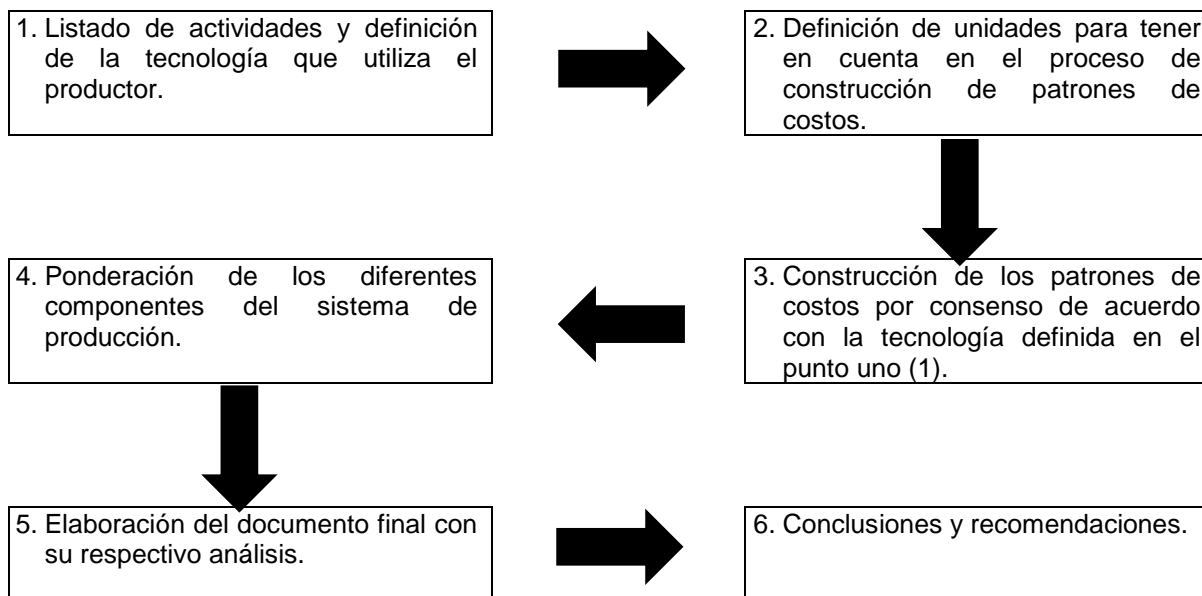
1. Listado de actividades y definición de la tecnología que utiliza el productor.

2. Definición de unidades para tener en cuenta en el proceso de construcción de patrones de costos.

3. Construcción de los patrones de costos por consenso de acuerdo con la tecnología definida en el punto uno (1).

4. Ponderación de los diferentes componentes del sistema de producción.

5. Elaboración del documento final con su respectivo análisis.

6. Conclusiones y recomendaciones.